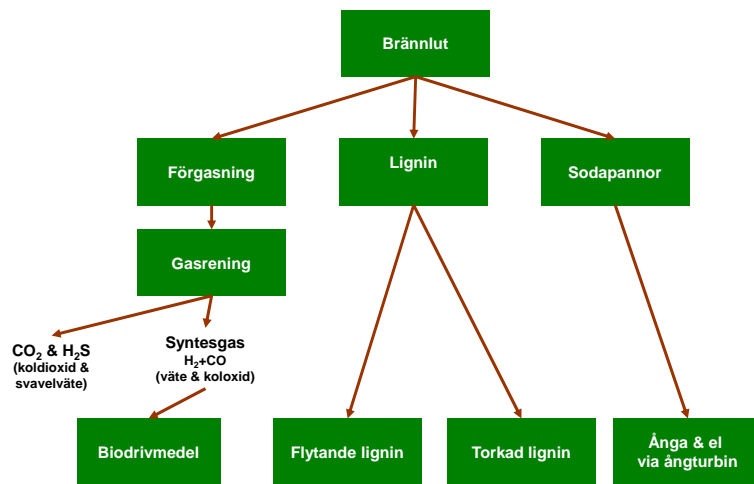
Brännlut

Förgasning

Lignin

Sodapannor

Gasrening

$CO_2$ & $H_2S$
(koldioxid & svavelväte)

Syntesgas
$H_2$+CO
(väte & koloxid)

Biodrivmedel

Flytande lignin

Torkad lignin

Ånga & el via ångturbin